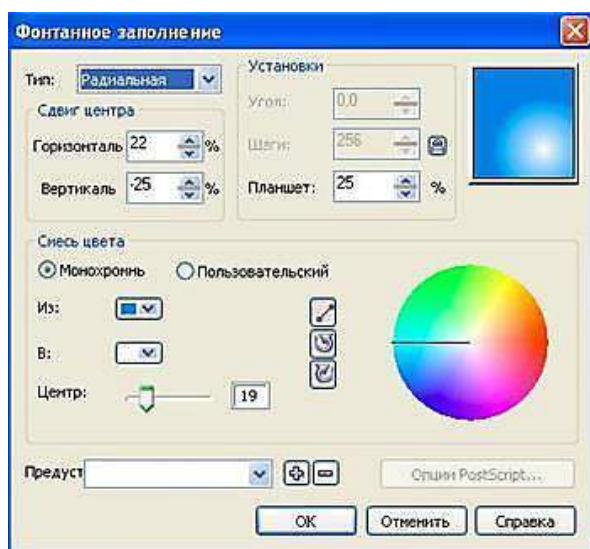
Фонтанное заполнение

Тип: Радиальная

Сдвиг центра

Горизонталь 22 %

Вертикаль -25 %

Установки

Угол: 0,0

Шаги: 256

Планшет: 25 %

Смесь цвета

Монохромнь

Пользовательский

Из:

В:

Центр: 19

Предуст

Опции PostScript...

OK

Отменить

Справка